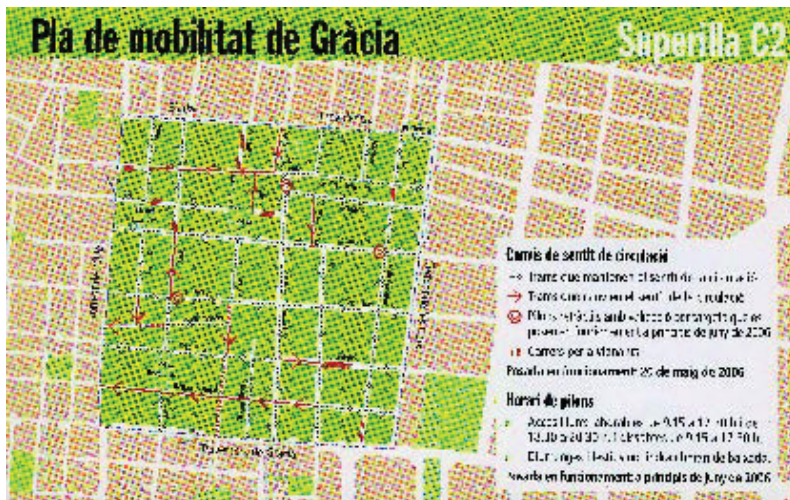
Pla de mobilitat de Gràcia

Superilla C2

Canvis de sentit de circulació

Trams que mantenen el sentit de circulació

Trams canvien el sentit de circulació

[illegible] juny de 2006

Carrers per a vianants

Posada en funcionament 25 de maig de 2006

Horari de pilons

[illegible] 9.15 a 12 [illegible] 9.15 a 12.30 h.

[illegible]

Posada en funcionament principis de juny de 2006